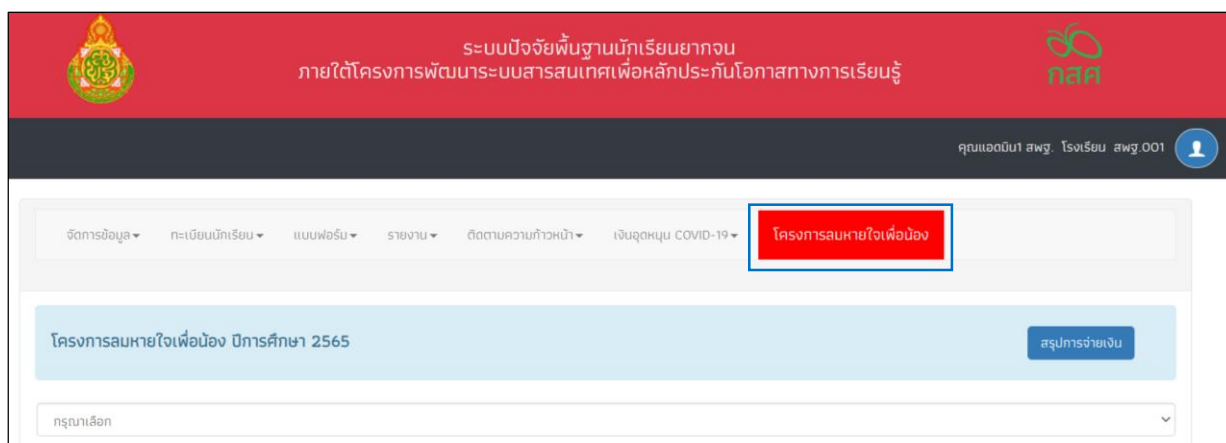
ระบบปัจจัยพื้นฐานนักเรียนยากจน
ภายใต้โครงการพัฒนาระบบสารสนเทศเพื่อหลักประกันโอกาสทางการเรียนรู้

กสศ

คุณแอดมิน1 สพฐ. โรงเรียน สพฐ.001

จัดการข้อมูล ▾ ทะเบียนนักเรียน ▾ แบบฟอร์ม ▾ รายงาน ▾ ติดตามความก้าวหน้า ▾ เงินอุดหนุน COVID-19 ▾ โครงการลมหายใจเพื่อน้อง

โครงการลมหายใจเพื่อน้อง ปีการศึกษา 2565

สรุปการจ่ายเงิน

กรุณาเลือก